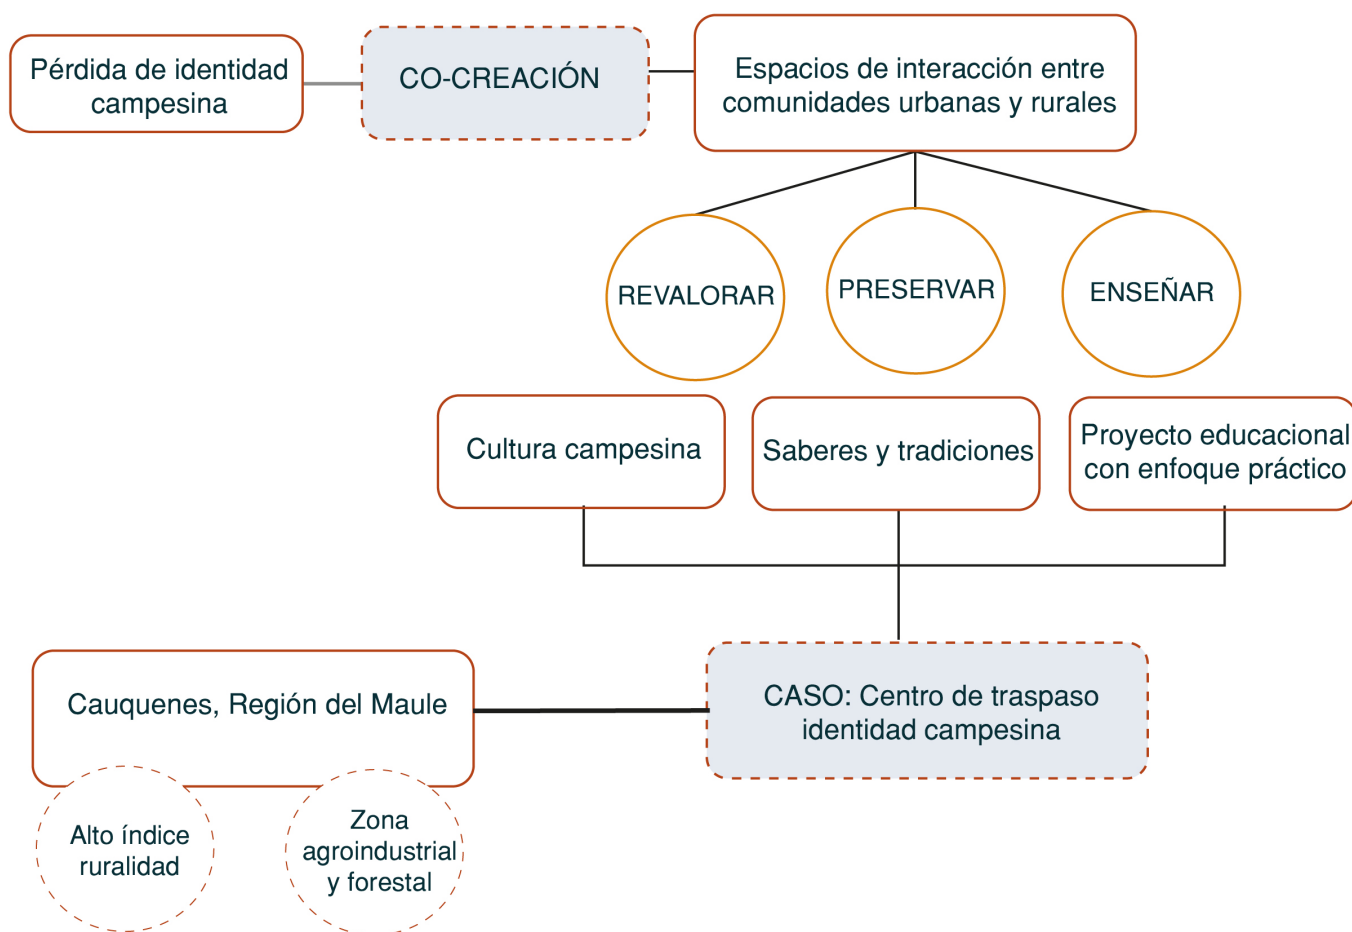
Pérdida de identidad campesina

CO-CREACIÓN

Espacios de interacción entre comunidades urbanas y rurales

REVALORAR

PRESERVAR

ENSEÑAR

Cultura campesina

Saberes y tradiciones

Proyecto educacional con enfoque práctico

Cauquenes, Región del Maule

CASO: Centro de traspaso identidad campesina

Alto índice ruralidad

Zona agroindustrial y forestal